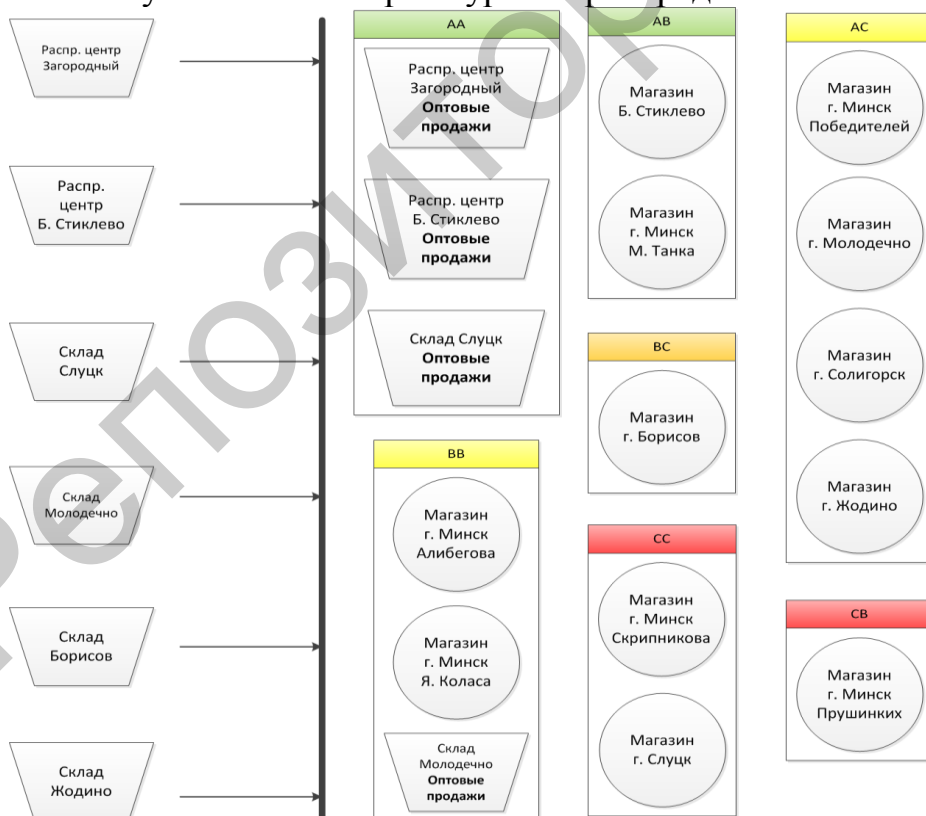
Распр. центр Загородный

Распр. центр Б. Стиклево

Склад Слуцк

Склад Молодечно

Склад Борисов

Склад Жодино

AA

Распр. центр Загородный **Оптовые продажи**

Распр. центр Б. Стиклево **Оптовые продажи**

Склад Слуцк **Оптовые продажи**

BB

Магазин г. Минск Алибегова

Магазин г. Минск Я. Коласа

Склад Молодечно **Оптовые продажи**

AB

Магазин Б. Стиклево

Магазин г. Минск М. Танка

BC

Магазин г. Борисов

CC

Магазин г. Минск Скрипникова

Магазин г. Слуцк

AC

Магазин г. Минск Победителей

Магазин г. Молодечно

Магазин г. Солигорск

Магазин г. Жодино

CB

Магазин г. Минск Прушинких